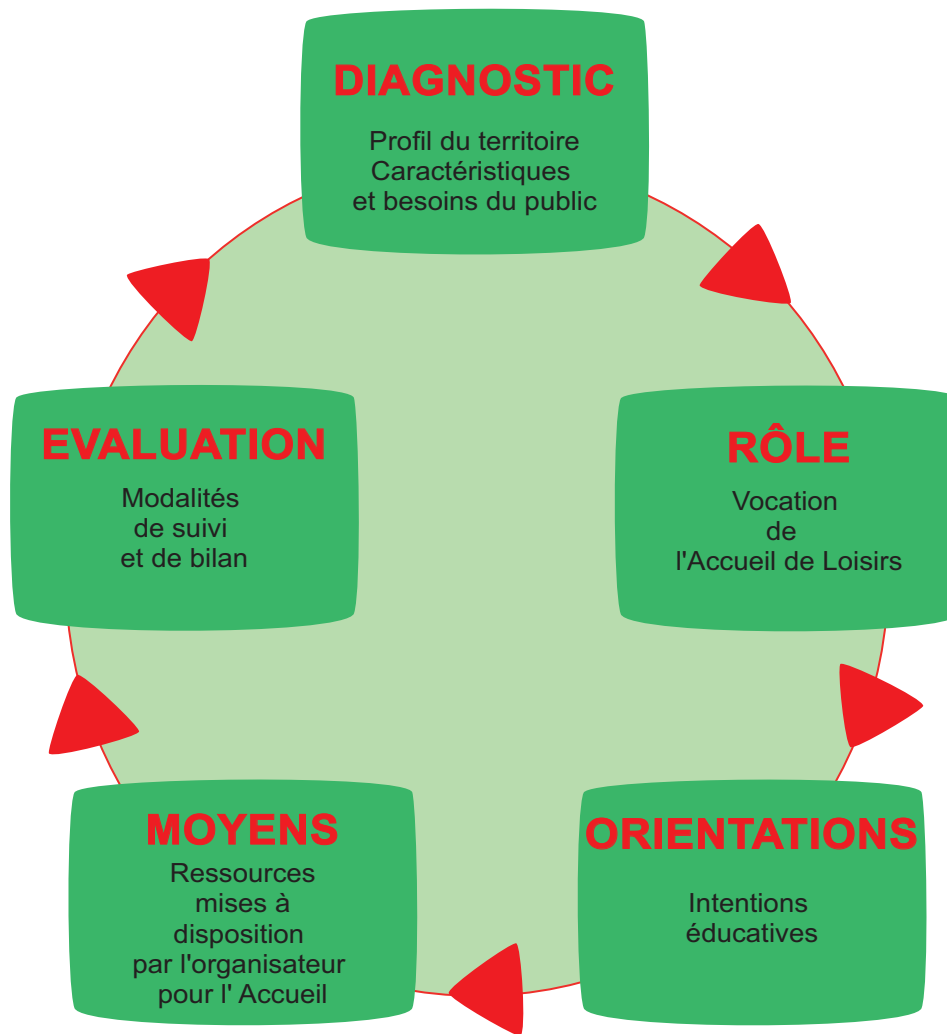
DIAGNOSTIC
Profil du territoire
Caractéristiques
et besoins du public

RÔLE
Vocation
de
l'Accueil de Loisirs

ORIENTATIONS
Intentions
éducatives

MOYENS
Ressources
mises à
disposition
par l'organisateur
pour l' Accueil

EVALUATION
Modalités
de suivi
et de bilan